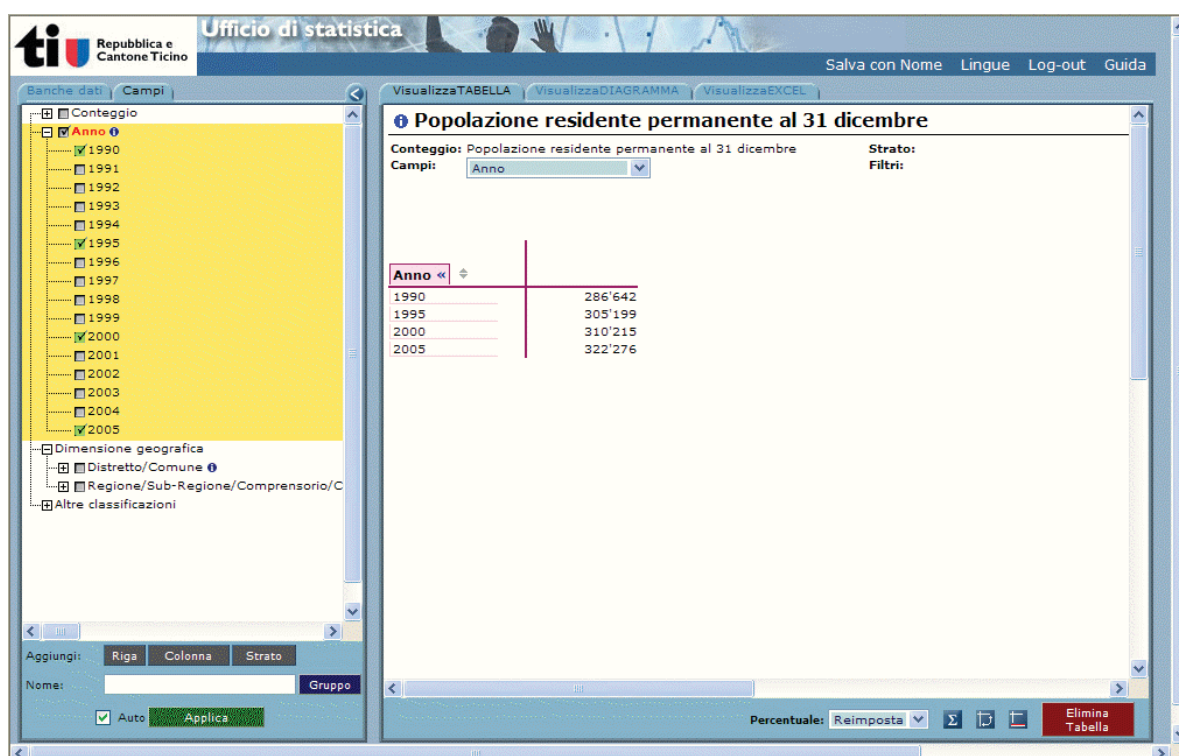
ti Repubblica e Cantone Ticino

Ufficio di statistica

Salva con Nome Lingue Log-out Guida

Banche dati Campi

Conteggio
Anno
1990
1991
1992
1993
1994
1995
1996
1997
1998
1999
2000
2001
2002
2003
2004
2005
Dimensione geografica
Distretto/Comune
Regione/Sub-Regione/Comprensorio/C
Altre classificazioni

Aggiungi: Riga Colonna Strato

Nome: Gruppo

Auto Applica

VisualizzaTABELLA VisualizzaDIAGRAMMA VisualizzaEXCEL

Popolazione residente permanente al 31 dicembre

Conteggio: Popolazione residente permanente al 31 dicembre
Campi: Anno

Strato:
Filtri:

| Anno « | |
|---|---|
| 1990 | 286'642 |
| 1995 | 305'199 |
| 2000 | 310'215 |
| 2005 | 322'276 |

Percentuale: Reimposta

Elimina Tabella